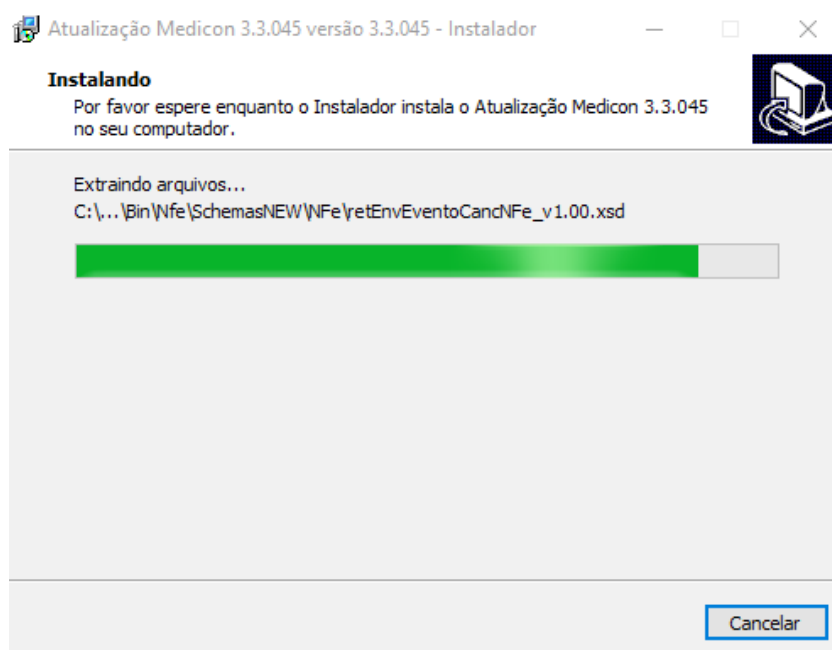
Atualização Medicon 3.3.045 versão 3.3.045 - Instalador

Instalando
Por favor espere enquanto o Instalador instala o Atualização Medicon 3.3.045 no seu computador.

Extraindo arquivos...
C:\...\Bin\Nfe\SchemasNEW\NFe\retEnvEventoCancNFe_v1.00.xsd

Cancelar